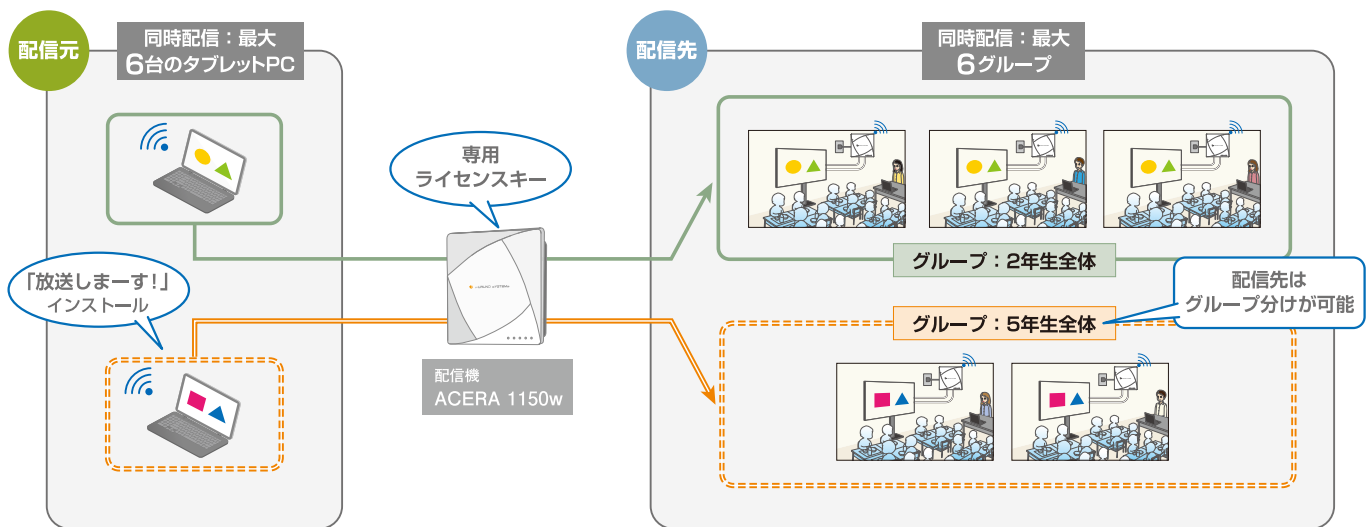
配信元

同時配信：最大
6台のタブレットPC

「放送しまーす！」
インストール

専用
ライセンスキー

配信機
ACERA 1150w

配信先

同時配信：最大
6グループ

グループ：2年生全体

配信先は
グループ分けが可能

グループ：5年生全体